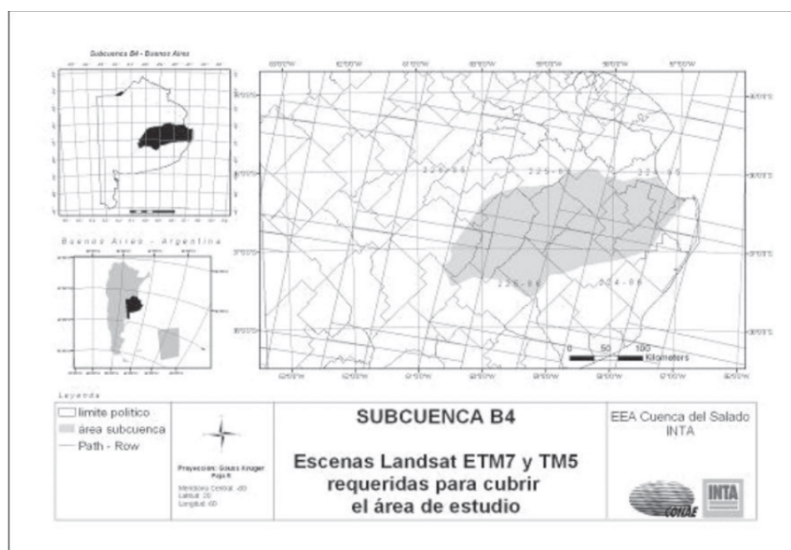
Subcuenca B4 - Buenos Aires

Buenos Aires - Argentina

226-85

225-85

224-85

225-86

224-86

0 50 100 Kilometers

Leyenda

limite politico

área subcuenca

Path - Row

Proyeccion: Gauss Kruger Faja 6

SUBCUENCA B4

Escenas Landsat ETM7 y TM5 requeridas para cubrir el área de estudio

EEA Cuenca del Salado INTA

CONAE

INTA